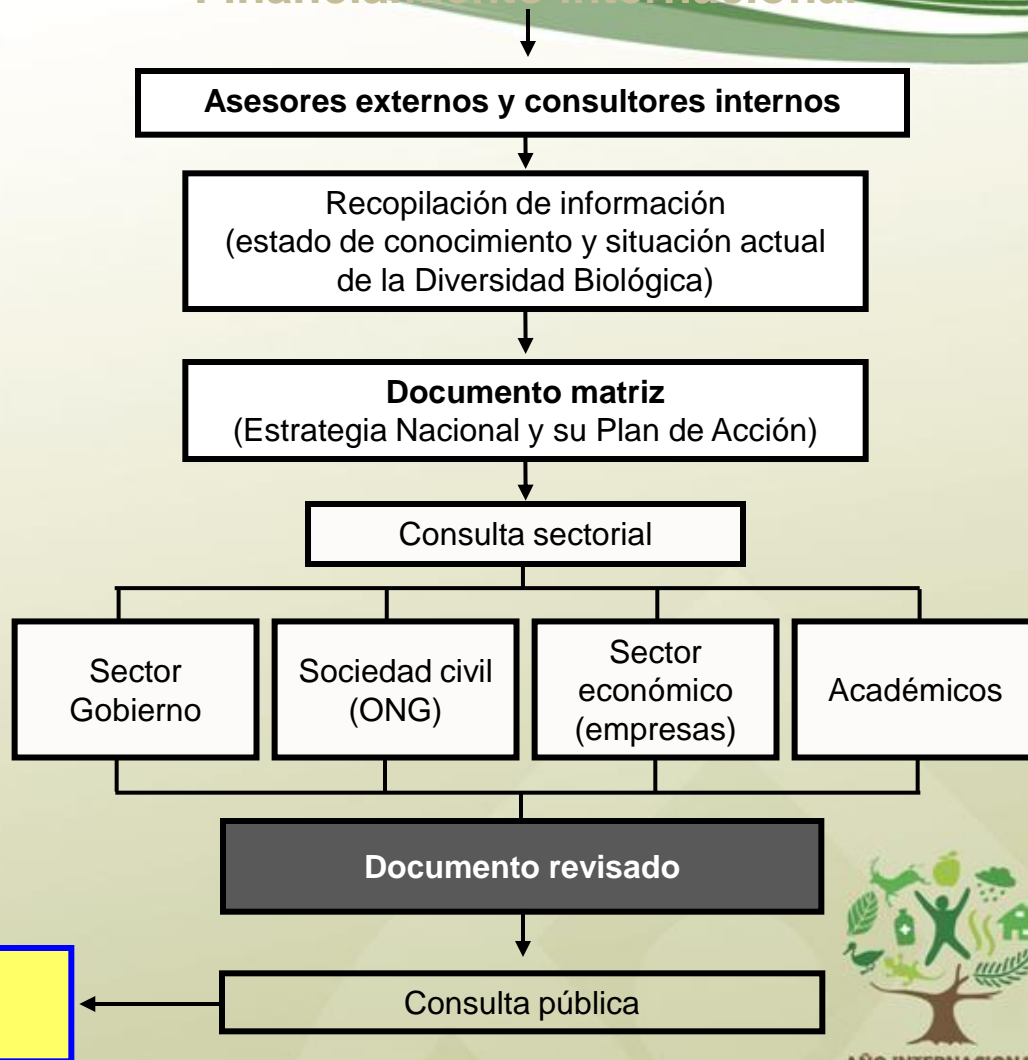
Financiamiento internacional

Asesores externos y consultores internos

Recopilación de información (estado de conocimiento y situación actual de la Diversidad Biológica)

Documento matriz (Estrategia Nacional y su Plan de Acción)

Consulta sectorial

Sector Gobierno

Sociedad civil (ONG)

Sector económico (empresas)

Académicos

Documento revisado

Consulta pública

AÑO INTERNACIONAL